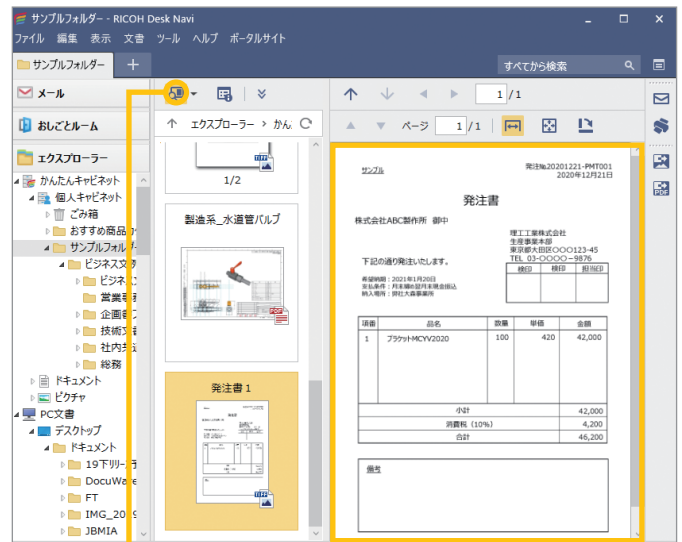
サンプルフォルダー - RICOH Desk Navi

ファイル 編集 表示 文書 ツール ヘルプ ポータルサイト

サンプルフォルダー +

すべてから検索

メール

おしごとルーム

エクスプローラー

かんたんキャビネット
個人キャビネット
ごみ箱
おすすめ商品
サンプルフォル
ビジネス文
ビジネ
営業
企画
技術
社内
総務
ドキュメント
ピクチャ
PC文書
デスクトップ
ドキュメント
19下リリー
DocuWa
FT
IMG_20
JBMIA

エクスプローラー > かん

1/2

製造系_水道管バルブ

発注書 1

1 / 1

ページ 1 / 1

サンプル

発注No.20201221-PMT001
2020年12月21日

発注書

株式会社ABC製作所 御中

理工工業株式会社
生産事業本部
東京都大田区○○○123-45
TEL 03-○○○○-9876

下記の通り発注いたします。

| 検印 | 検印 | 担当印 |
|---|---|---|
| | | |

希望納期：2021年1月20日
支払条件：月末締め翌月末現金振込
納入場所：弊社大森事業所

| 項番 | 品名 | 数量 | 単価 | 金額 |
|---|---|---|---|---|
| 1 | ブラケットMCYV2020 | 100 | 420 | 42,000 |
| | | | 小計 | 42,000 |
| | | | 消費税（10%） | 4,200 |
| | | | 合計 | 46,200 |

備考